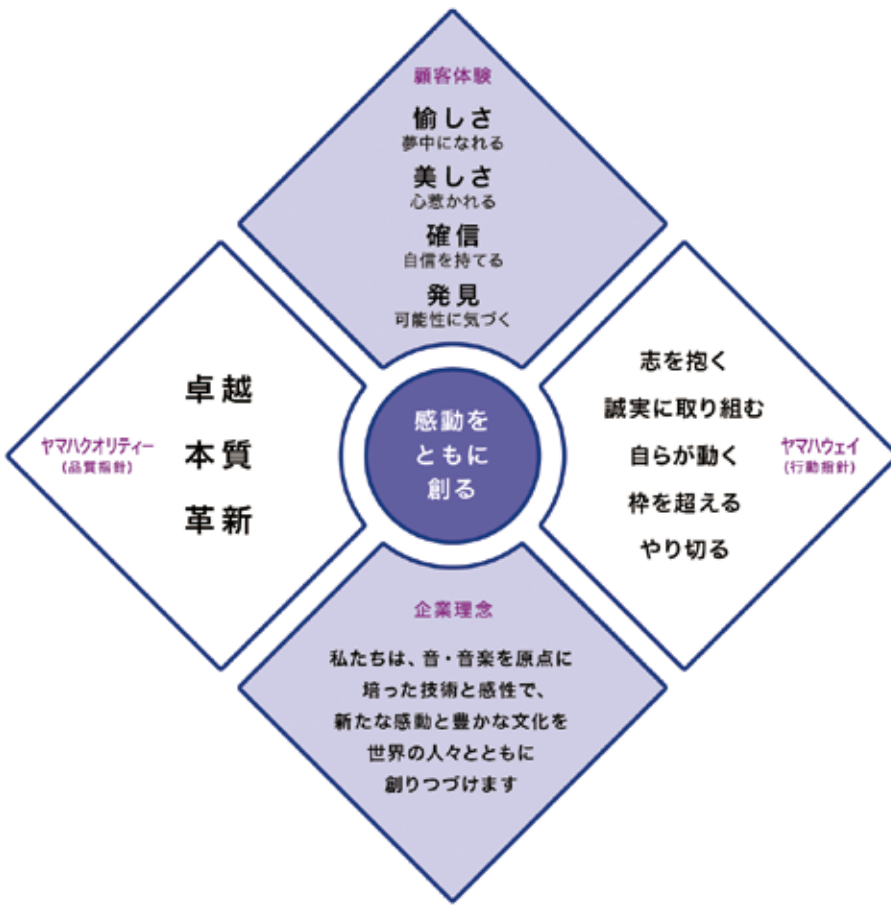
顧客体験

愉しさ
夢中になれる

美しさ
心惹かれる

確信
自信を持てる

発見
可能性に気づく

ヤマハクオリティー
（品質指針）

卓越

本質

革新

感動を
ともに
創る

志を抱く

誠実に取り組む

自らが動く

枠を超える

やり切る

ヤマハウェイ
（行動指針）

企業理念

私たちは、音・音楽を原点に培った技術と感性で、新たな感動と豊かな文化を世界の人々とともに創りつづけます